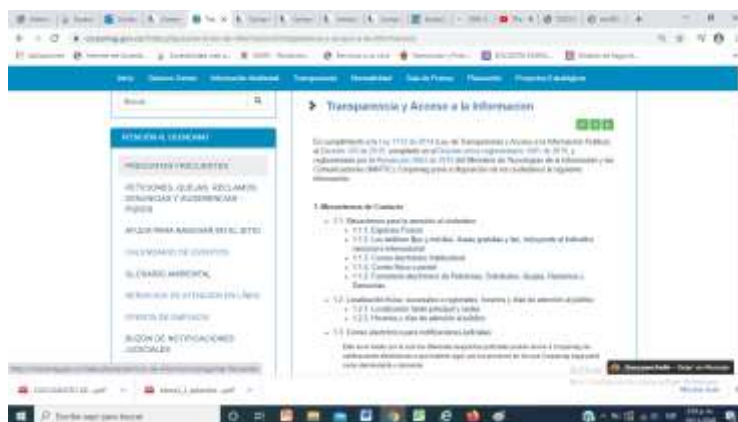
Transparencia y Acceso a la Información

ATENCIÓN AL CIUDADANO

PREGUNTAS FRECUENTES

PETICIONES, QUEJAS, RECLAMOS, DENUNCIAS Y SUGERENCIAS PQRSD

AYUDA PARA NAVEGAR EN EL SITIO

CALENDARIO DE EVENTOS

GLOSARIO AMBIENTAL

SERVICIO DE ATENCIÓN EN LÍNEA

OFERTA DE EMPLEOS

BUZÓN DE NOTIFICACIONES JUDICIALES

En cumplimiento a la Ley 1712 de 2014 (Ley de Transparencia y Acceso a la Información Pública), al Decreto 103 de 2015, compilado en el Decreto único reglamentario 1081 de 2015, y reglamentada por la Resolución 3564 de 2015 del Ministerio de Tecnologías de la Información y las Comunicaciones (MINTIC), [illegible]

1. Mecanismos de Contacto

1.1. Mecanismos para la atención al ciudadano

1.1.1. Espacios Físicos

1.1.2. Los teléfonos fijos y móviles, líneas gratuitas y fax, incluyendo el indicativo nacional e internacional

1.1.3. Correo electrónico institucional

1.1.4. Correo físico o postal

1.1.5. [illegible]

1.2. Localización física, sucursales o regionales, horarios y días de atención al público

1.2.1. Localización física principal y sedes

1.2.2. Horarios y días de atención al público

1.3. Correo electrónico para notificaciones judiciales

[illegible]